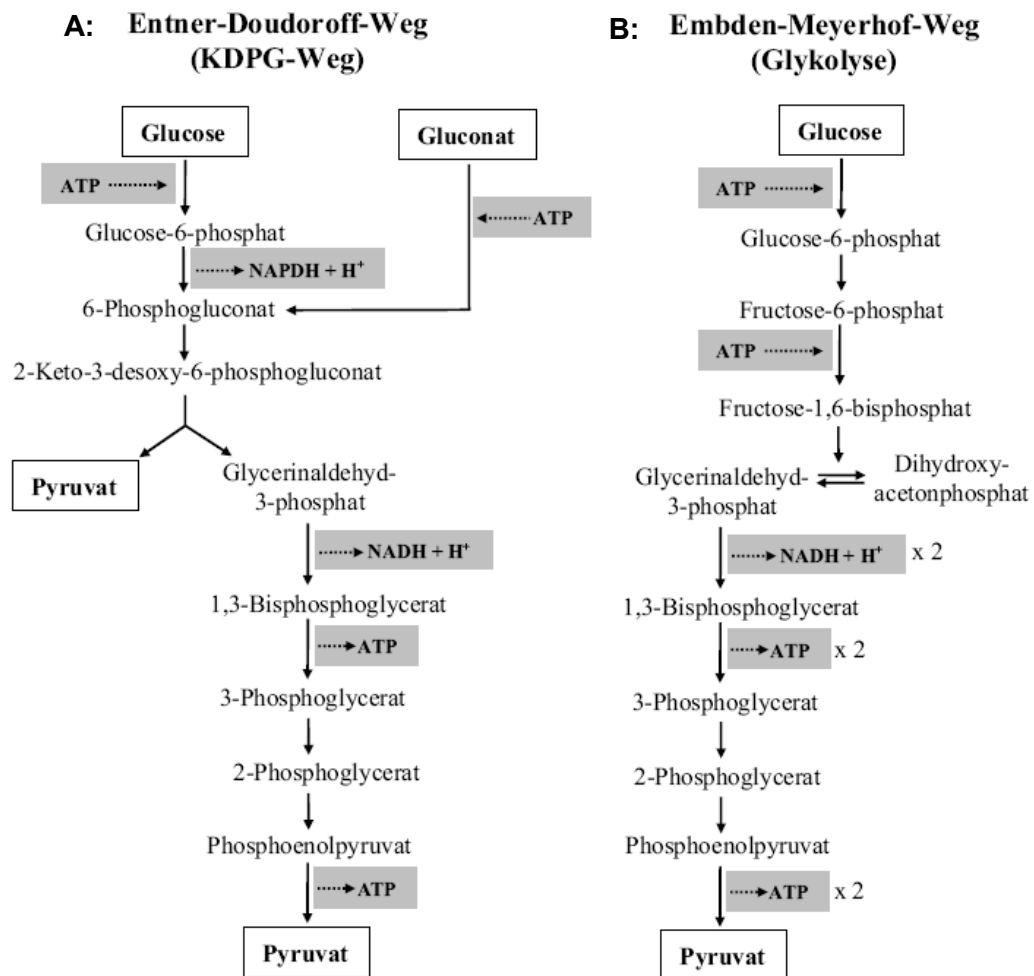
A: Entner-Doudoroff-Weg (KDPG-Weg)

Glucose

ATP

Glucose-6-phosphat

NAPDH + $H^+$

Gluconat

ATP

6-Phosphogluconat

2-Keto-3-desoxy-6-phosphogluconat

Pyruvat

Glycerinaldehyd-3-phosphat

NADH + $H^+$

1,3-Bisphosphoglycerat

ATP

3-Phosphoglycerat

2-Phosphoglycerat

Phosphoenolpyruvat

ATP

Pyruvat

B: Embden-Meyerhof-Weg (Glykolyse)

Glucose

ATP

Glucose-6-phosphat

Fructose-6-phosphat

ATP

Fructose-1,6-bisphosphat

Glycerinaldehyd-3-phosphat

Dihydroxy-acetonphosphat

NADH + $H^+$ x 2

1,3-Bisphosphoglycerat

ATP x 2

3-Phosphoglycerat

2-Phosphoglycerat

Phosphoenolpyruvat

ATP x 2

Pyruvat